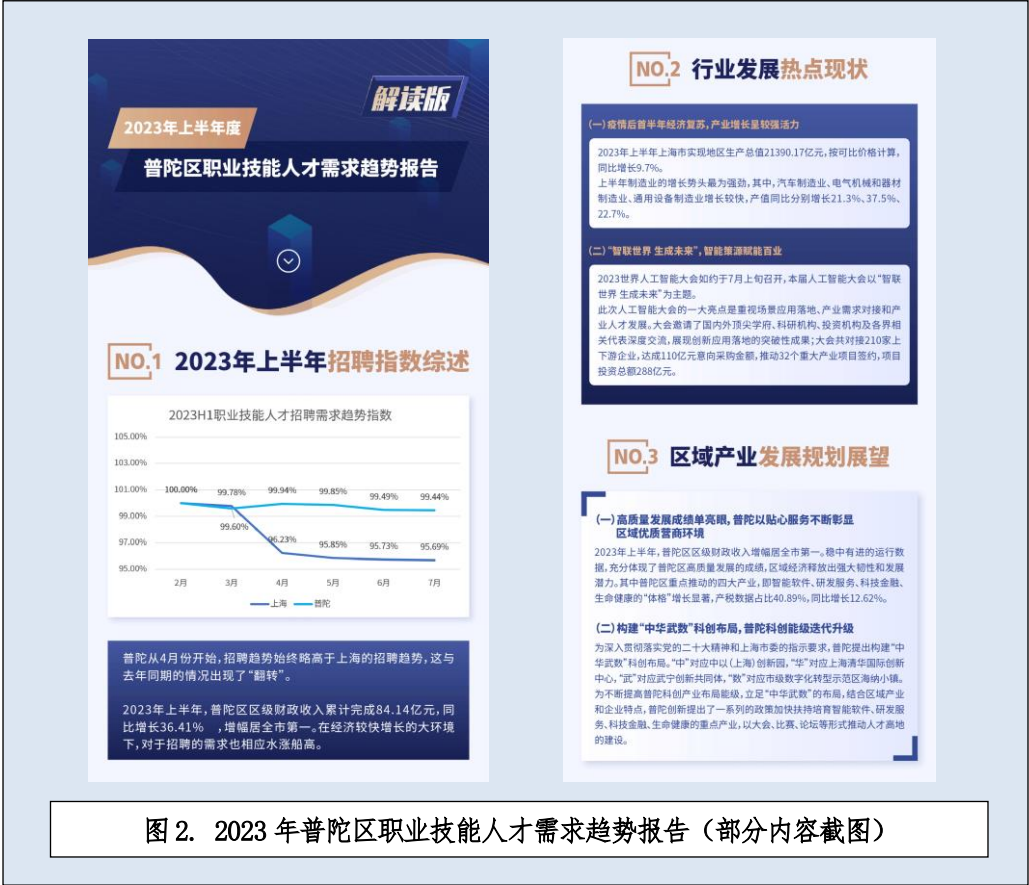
解读版

2023年上半年度

普陀区职业技能人才需求趋势报告

NO.1 2023年上半年招聘指数综述

2023H1职业技能人才招聘需求趋势指数

105.00%
103.00%
101.00%
99.00%
97.00%
95.00%

100.00% 99.78% 99.94% 99.85% 99.49% 99.44%
99.60% 96.23% 95.85% 95.73% 95.69%

2月 3月 4月 5月 6月 7月

上海 普陀

普陀从4月份开始，招聘趋势始终略高于上海的招聘趋势，这与去年同期的情况出现了"翻转"。

2023年上半年，普陀区区级财政收入累计完成84.14亿元，同比增长36.41% ，增幅居全市第一。在经济较快增长的大环境下，对于招聘的需求也相应水涨船高。

NO.2 行业发展热点现状

(一) 疫情后首半年经济复苏，产业增长呈较强活力

2023年上半年上海市实现地区生产总值21390.17亿元，按可比价格计算，同比增长9.7%。
上半年制造业的增长势头最为强劲，其中，汽车制造业、电气机械和器材制造业、通用设备制造业增长较快，产值同比分别增长21.3%、37.5%、22.7%。

(二) "智联世界 生成未来"，智能策源赋能百业

2023世界人工智能大会如约于7月上旬召开，本届人工智能大会以"智联世界 生成未来"为主题。
此次人工智能大会的一大亮点是重视场景应用落地、产业需求对接和产业人才发展。大会邀请了国内外顶尖学府、科研机构、投资机构及各界相关代表深度交流，展现创新应用落地的突破性成果；大会共对接210家上下游企业，达成110亿元意向采购金额，推动32个重大产业项目签约，项目投资总额288亿元。

NO.3 区域产业发展规划展望

(一) 高质量发展成绩单亮眼，普陀以贴心服务不断彰显区域优质营商环境

2023年上半年，普陀区区级财政收入增幅居全市第一。稳中有进的运行数据，充分体现了普陀区高质量发展的成绩，区域经济释放出强大韧性和发展潜力。其中普陀区重点推动的四大产业，即智能软件、研发服务、科技金融、生命健康的"体格"增长显著，产税数据占比40.89%，同比增长12.62%。

(二) 构建"中华武数"科创布局，普陀科创能级迭代升级

为深入贯彻落实党的二十大精神和上海市委的指示要求，普陀提出构建"中华武数"科创布局。"中"对应中以(上海)创新园，"华"对应上海清华国际创新中心，"武"对应武宁创新共同体，"数"对应市级数字化转型示范区海纳小镇。
为不断提高普陀科创产业布局能级，立足"中华武数"的布局，结合区域产业和企业特点，普陀创新提出了一系列的政策加快扶持培育智能软件、研发服务、科技金融、生命健康的重点产业，以大会、比赛、论坛等形式推动人才高地的建设。

图2. 2023年普陀区职业技能人才需求趋势报告（部分内容截图）